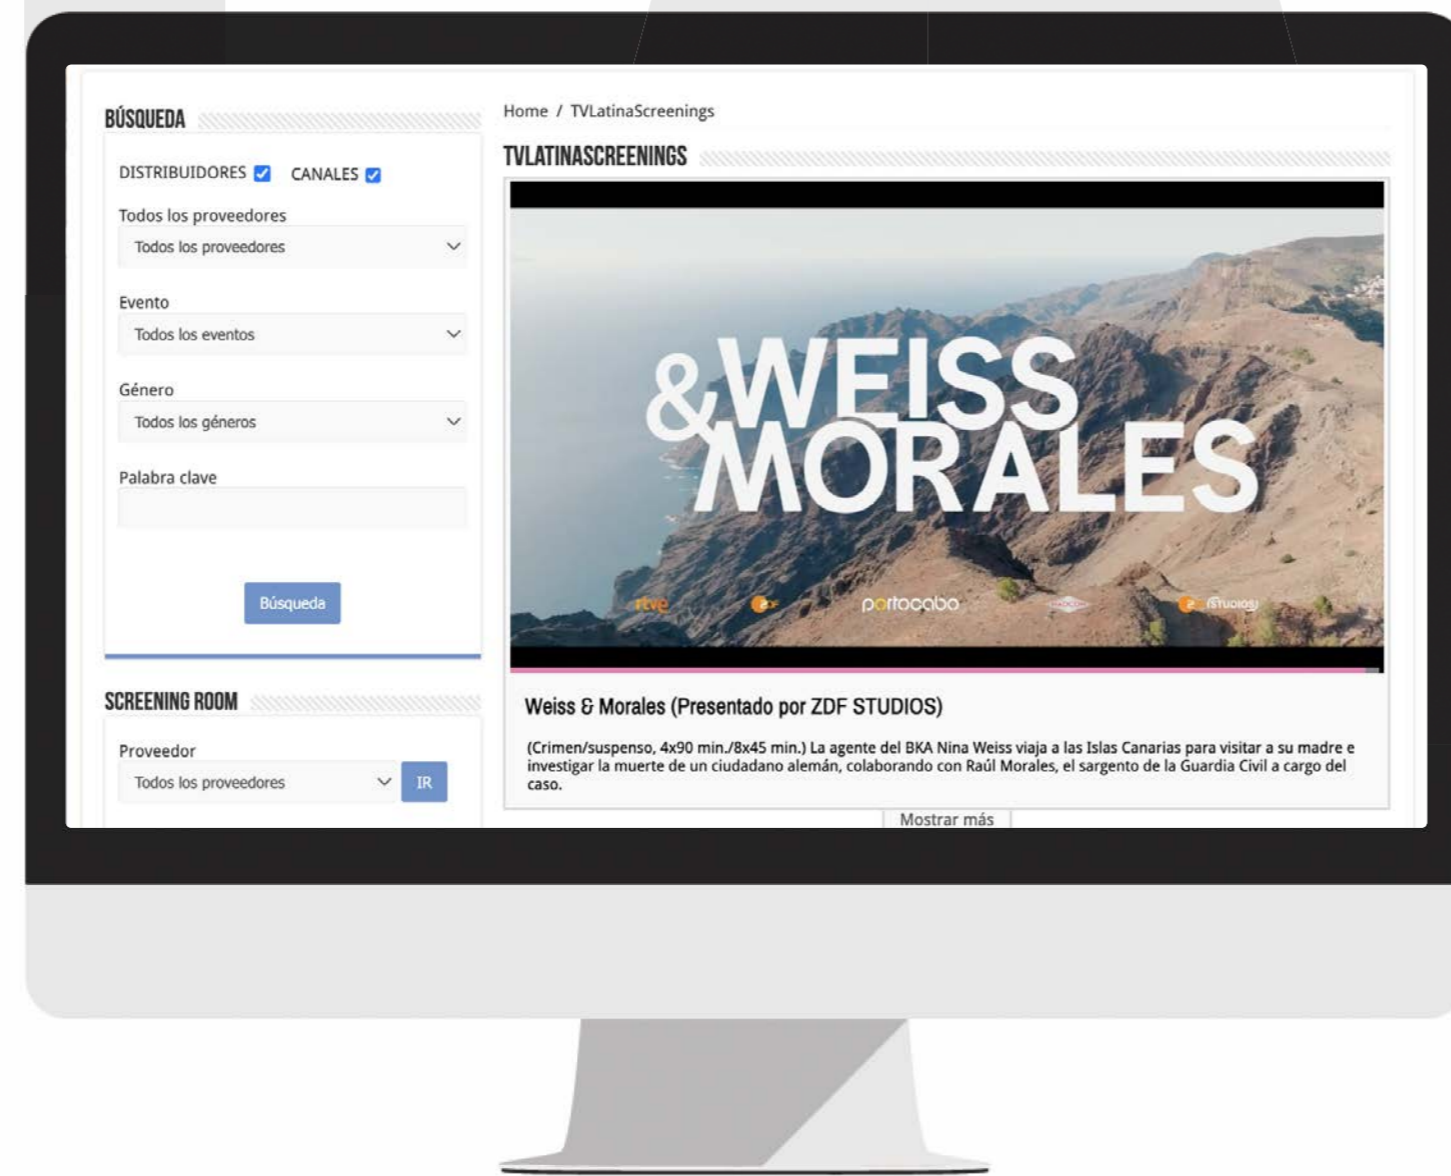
BÚSQUEDA

DISTRIBUIDORES CANALES

Todos los proveedores
Todos los proveedores

Evento
Todos los eventos

Género
Todos los géneros

Palabra clave

Búsqueda

SCREENING ROOM

Proveedor
Todos los proveedores
IR

Home / TVLatinaScreenings

TVLATINASCREENINGS

&WEISS MORALES

rtve
portocabo
STUDIOS

Weiss & Morales (Presentado por ZDF STUDIOS)

(Crimen/suspenso, 4x90 min./8x45 min.) La agente del BKA Nina Weiss viaja a las Islas Canarias para visitar a su madre e investigar la muerte de un ciudadano alemán, colaborando con Raúl Morales, el sargento de la Guardia Civil a cargo del caso.

Mostrar más